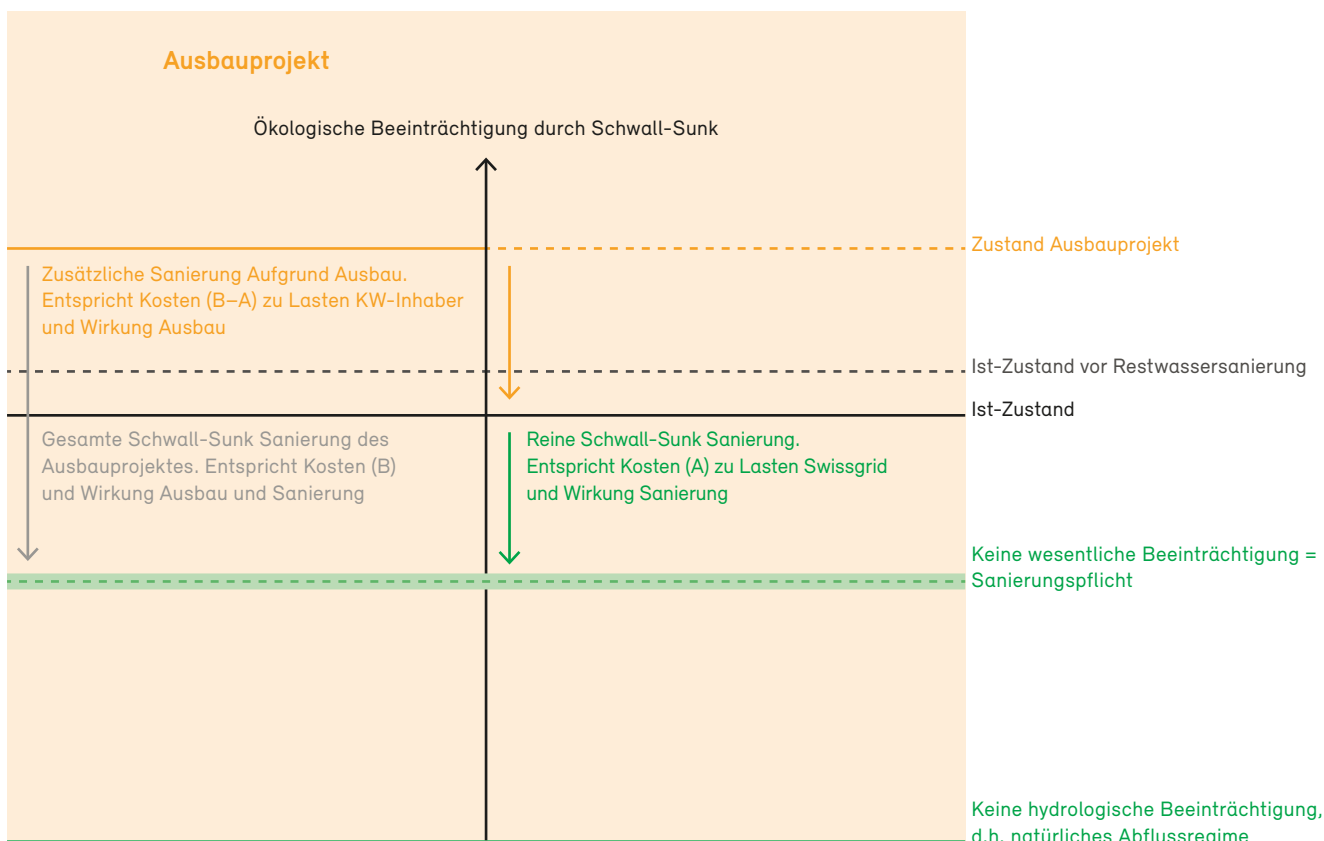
Ausbauprojekt

Ökologische Beeinträchtigung durch Schwall-Sunk

Zustand Ausbauprojekt

Zusätzliche Sanierung Aufgrund Ausbau. Entspricht Kosten (B–A) zu Lasten KW-Inhaber und Wirkung Ausbau

Ist-Zustand vor Restwassersanierung

Ist-Zustand

Gesamte Schwall-Sunk Sanierung des Ausbauprojektes. Entspricht Kosten (B) und Wirkung Ausbau und Sanierung

Reine Schwall-Sunk Sanierung. Entspricht Kosten (A) zu Lasten Swissgrid und Wirkung Sanierung

Keine wesentliche Beeinträchtigung = Sanierungspflicht

Keine hydrologische Beeinträchtigung, d.h. natürliches Abflussregime